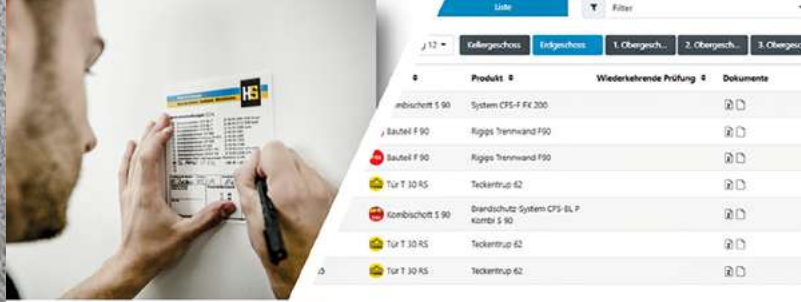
Liste

Filter

J 12 ▾

Kellergeschoss

Erdgeschoss

1. Obergesch...

2. Obergesch...

3. Obergesch

| ⇕ | Produkt ⇕ | Wiederkehrende Prüfung ⇕ | Dokumente |
|---|---|---|---|
| Kombischott S 90 | System CFS-F FX 200 | | |
| Bauteil F 90 | Rigips Trennwand F90 | | |
| Bauteil F 90 | Rigips Trennwand F90 | | |
| Tür T 30 RS | Teckentrup 62 | | |
| Kombischott S 90 | Brandschutz-System CFS-BL P Kombi S 90 | | |
| Tür T 30 RS | Teckentrup 62 | | |
| Tür T 30 RS | Teckentrup 62 | | |

HS